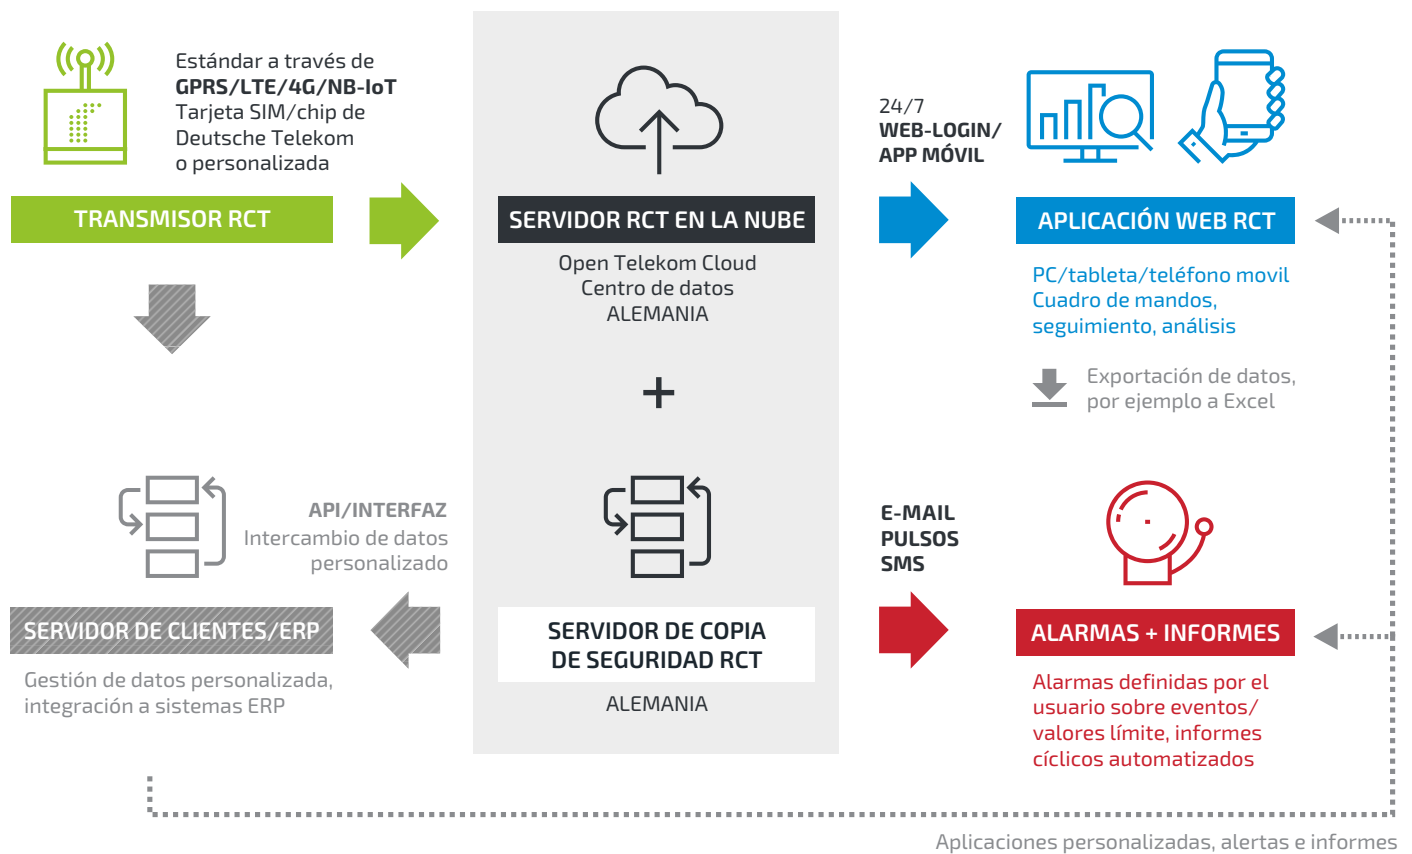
Estándar a través de
GPRS/LTE/4G/NB-IoT
Tarjeta SIM/chip de
Deutsche Telekom
o personalizada

TRANSMISOR RCT

SERVIDOR RCT EN LA NUBE

Open Telekom Cloud
Centro de datos
ALEMANIA

+

24/7
WEB-LOGIN/
APP MÓVIL

APLICACIÓN WEB RCT

PC/tableta/teléfono movil
Cuadro de mandos,
seguimiento, análisis

Exportación de datos,
por ejemplo a Excel

API/INTERFAZ
Intercambio de datos
personalizado

SERVIDOR DE CLIENTES/ERP

Gestión de datos personalizada,
integración a sistemas ERP

SERVIDOR DE COPIA
DE SEGURIDAD RCT

ALEMANIA

E-MAIL
PULSOS
SMS

ALARMAS + INFORMES

Alarmas definidas por el
usuario sobre eventos/
valores límite, informes
cíclicos automatizados

Aplicaciones personalizadas, alertas e informes